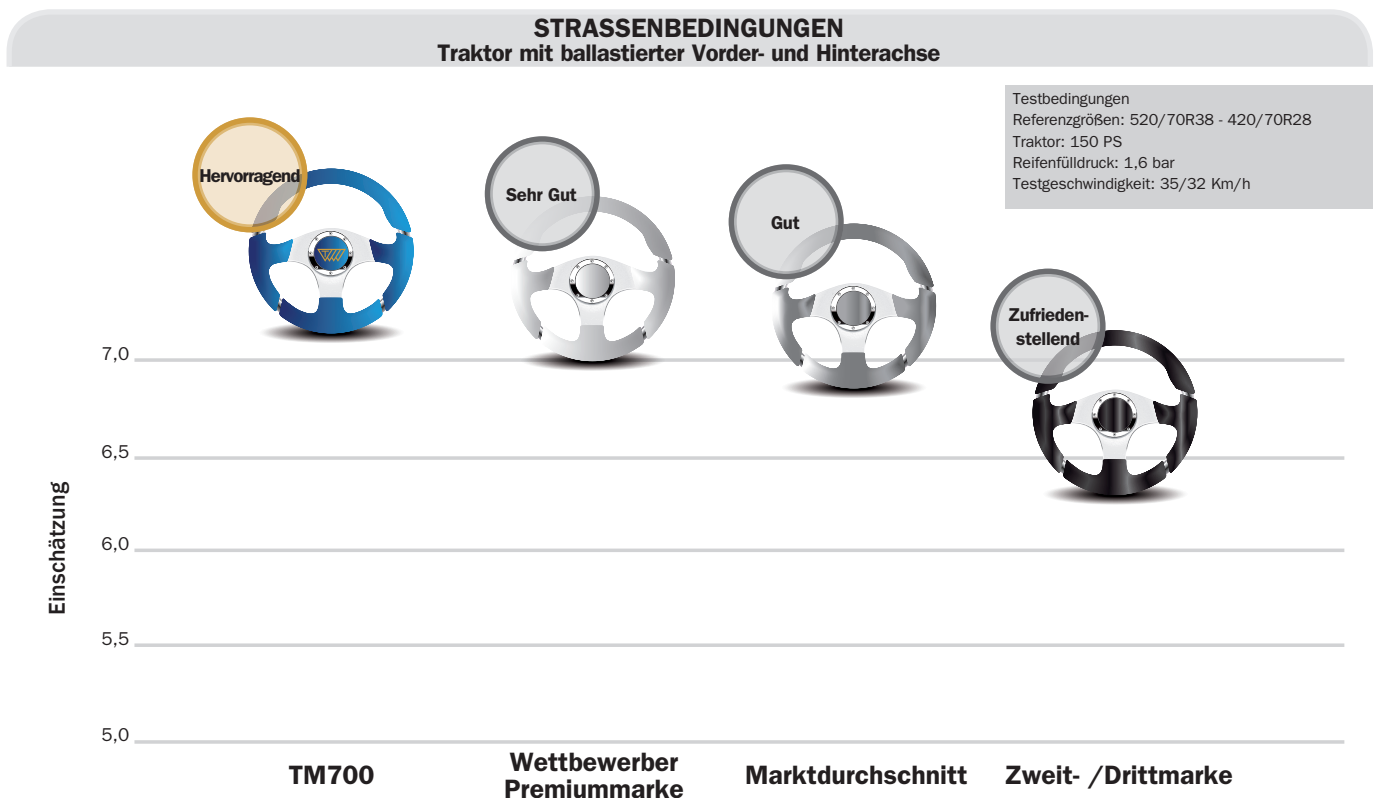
STRASSENBEDINGUNGEN
Traktor mit ballastierter Vorder- und Hinterachse

Testbedingungen
Referenzgrößen: 520/70R38 - 420/70R28
Traktor: 150 PS
Reifenfülldruck: 1,6 bar
Testgeschwindigkeit: 35/32 Km/h

Hervorragend

Sehr Gut

Gut

Zufriedenstellend

Einschätzung

7,0

6,5

6,0

5,5

5,0

TM700

Wettbewerber Premiummarke

Marktdurchschnitt

Zweit- /Drittmarke